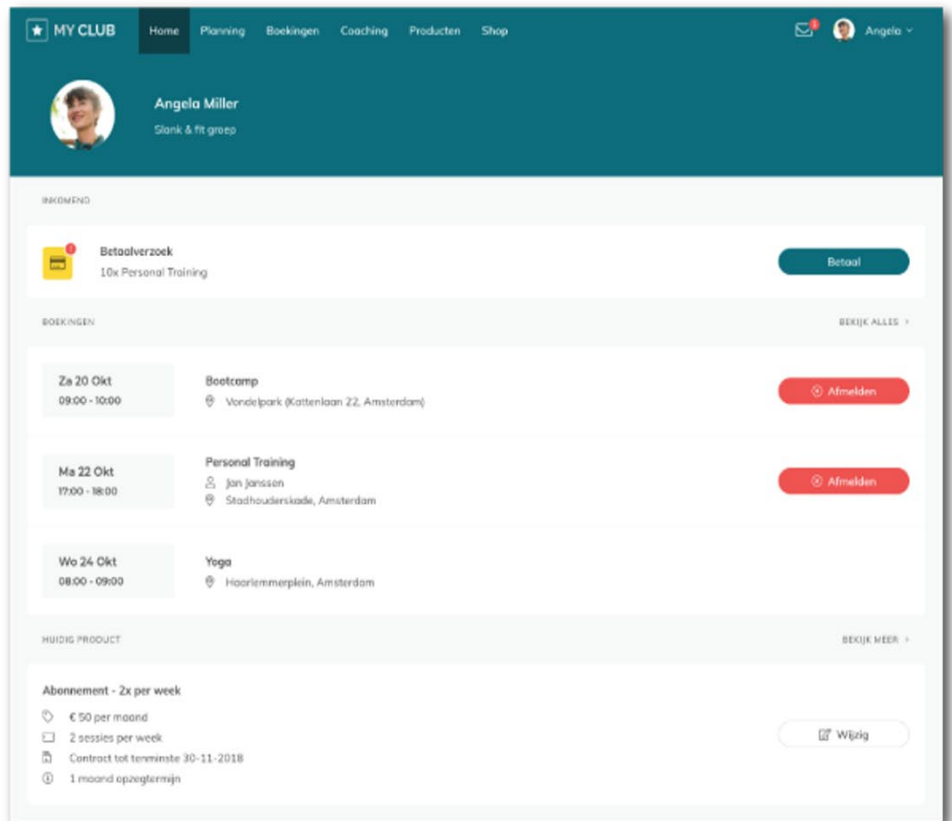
MY CLUB Home Planning Boekingen Coaching Producten Shop Angela

Angela Miller
Slank & fit groep

INKOMEND

Betaalverzoek
10x Personal Training
Betaal

BOEKINGEN
BEKIJK ALLES >

Za 20 Okt
09:00 - 10:00
Bootcamp
Vondelpark (Kattenlaan 22, Amsterdam)
Afmelden

Ma 22 Okt
17:00 - 18:00
Personal Training
Jan Janssen
Stadhouderskade, Amsterdam
Afmelden

Wo 24 Okt
08:00 - 09:00
Yoga
Haarlemmerplein, Amsterdam

HUIDIG PRODUCT
BEKIJK MEER >

Abonnement - 2x per week
€ 50 per maand
2 sessies per week
Contract tot tenminste 30-11-2018
1 maand opzegtermijn
Wijzig